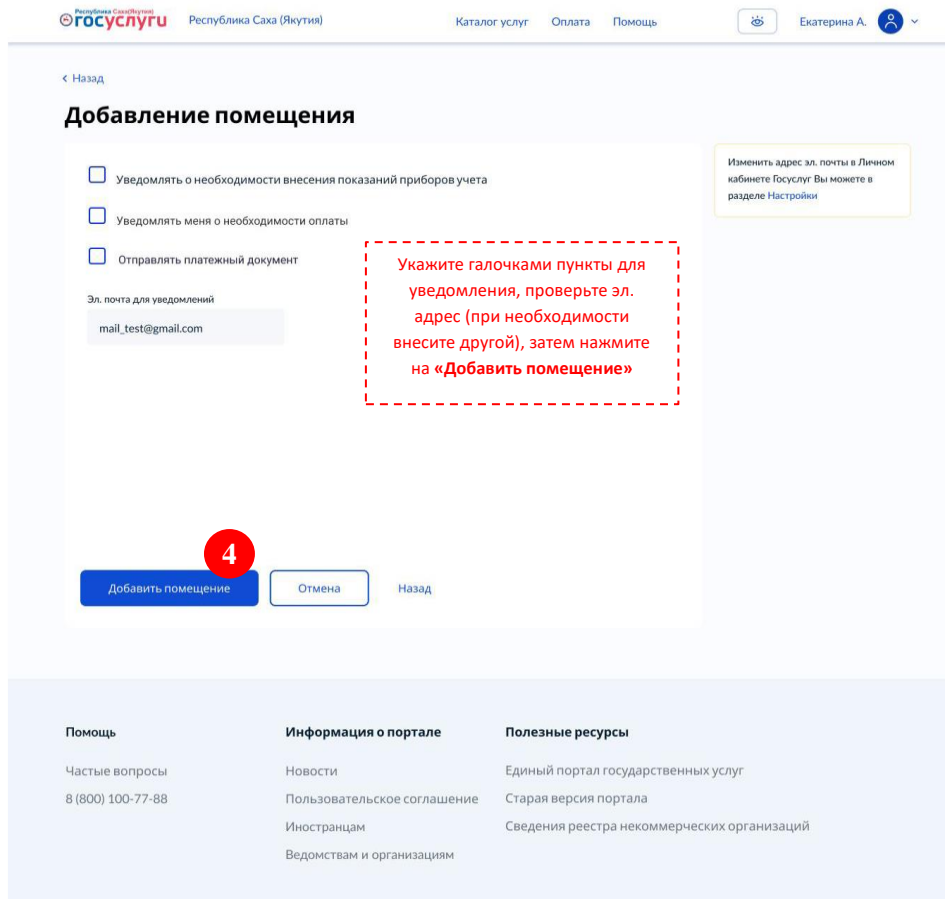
Республика Саха(Якутия) госуслуги Республика Саха (Якутия) Каталог услуг Оплата Помощь Екатерина А.

‹ Назад

Добавление помещения

Уведомлять о необходимости внесения показаний приборов учета

Уведомлять меня о необходимости оплаты

Отправлять платежный документ

Эл. почта для уведомлений

mail_test@gmail.com

Укажите галочками пункты для уведомления, проверьте эл. адрес (при необходимости внесите другой), затем нажмите на **«Добавить помещение»**

Изменить адрес эл. почты в Личном кабинете Госуслуг Вы можете в разделе Настройки

4

Добавить помещение Отмена Назад

Помощь

Частые вопросы

8 (800) 100-77-88

Информация о портале

Новости

Пользовательское соглашение

Иностранцам

Ведомствам и организациям

Полезные ресурсы

Единый портал государственных услуг

Старая версия портала

Сведения реестра некоммерческих организаций